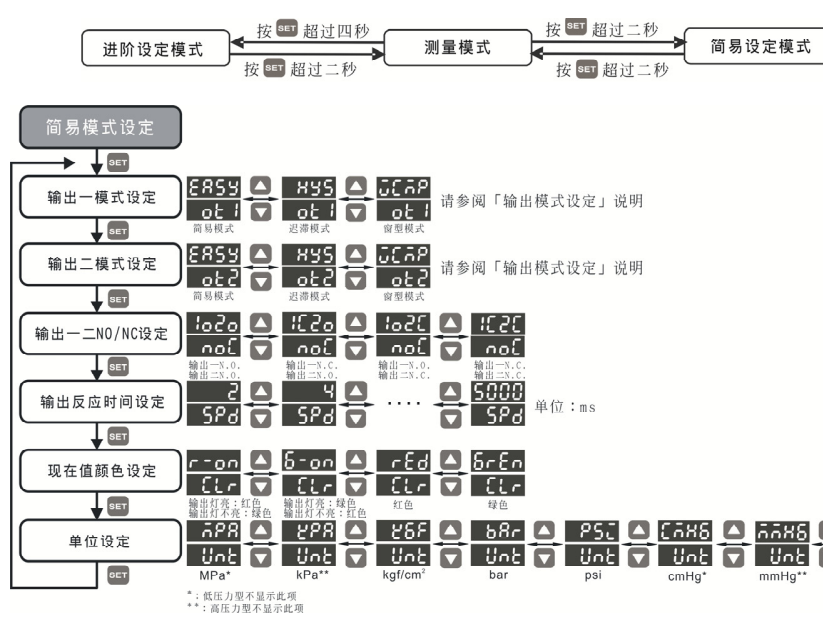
进阶设定模式

按 SET 超过四秒

按 SET 超过二秒

测量模式

按 SET 超过二秒

按 SET 超过二秒

简易设定模式

简易模式设定

SET

输出一模式设定

EASY ot1 简易模式

HYS ot1 迟滞模式

WCMP ot1 窗型模式

请参阅「输出模式设定」说明

SET

输出二模式设定

EASY ot2 简易模式

HYS ot2 迟滞模式

WCMP ot2 窗型模式

请参阅「输出模式设定」说明

SET

输出一二NO/NC设定

1o2o noC 输出一N.O. 输出二N.O.

1C2o noC 输出一N.C. 输出二N.O.

1o2C noC 输出一N.O. 输出二N.C.

1C2C noC 输出一N.C. 输出二N.C.

SET

输出反应时间设定

2 SPd

4 SPd

....

5000 SPd

单位：ms

SET

现在值颜色设定

r-on CLr 输出灯亮：红色 输出灯不亮：绿色

G-on CLr 输出灯亮：绿色 输出灯不亮：红色

rEd CLr 红色

GrEn CLr 绿色

SET

单位设定

MPA Unt MPa*

kPA Unt kPa**

kGF Unt kgf/cm²

bAr Unt bar

PSI Unt psi

CmHG Unt cmHg*

mmHG Unt mmHg**

SET

*：低压力型不显示此项
**：高压力型不显示此项